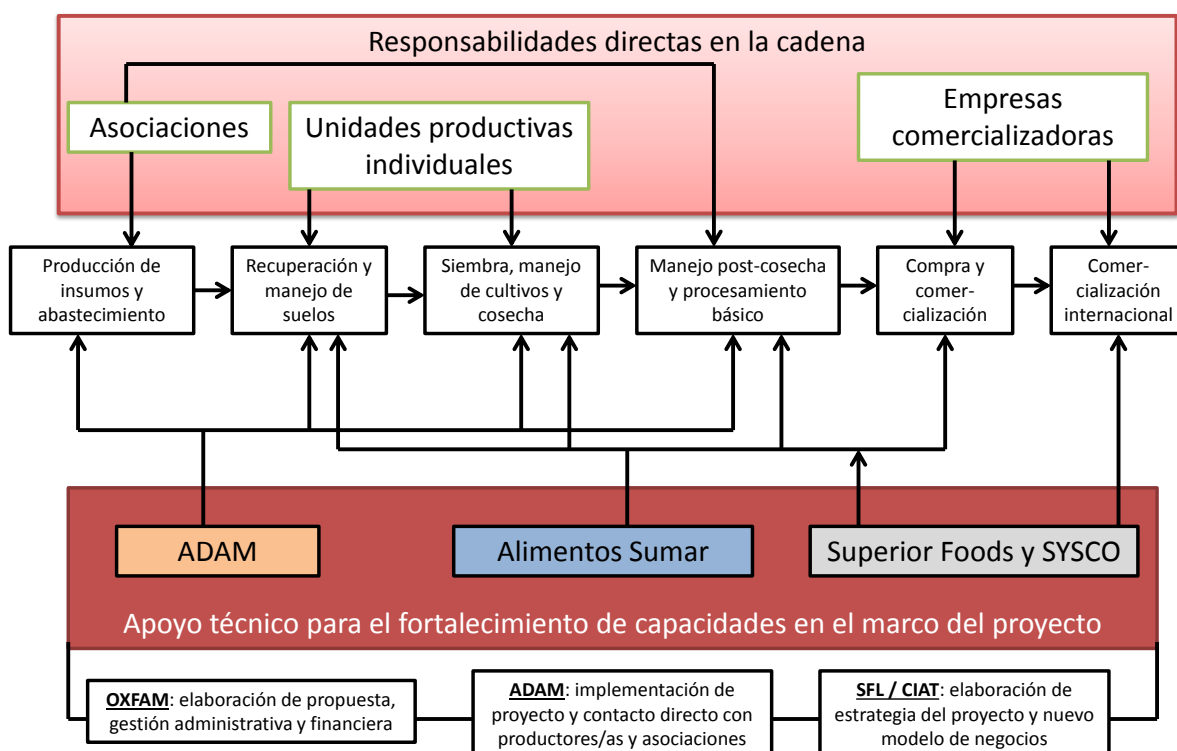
Responsabilidades directas en la cadena

Asociaciones

Unidades productivas individuales

Empresas comercializadoras

Producción de insumos y abastecimiento

Recuperación y manejo de suelos

Siembra, manejo de cultivos y cosecha

Manejo post-cosecha y procesamiento básico

Compra y comercialización

Comercialización internacional

ADAM

Alimentos Sumar

Superior Foods y SYSCO

Apoyo técnico para el fortalecimiento de capacidades en el marco del proyecto

OXFAM: elaboración de propuesta, gestión administrativa y financiera

ADAM: implementación de proyecto y contacto directo con productores/as y asociaciones

SFL / CIAT: elaboración de estrategia del proyecto y nuevo modelo de negocios